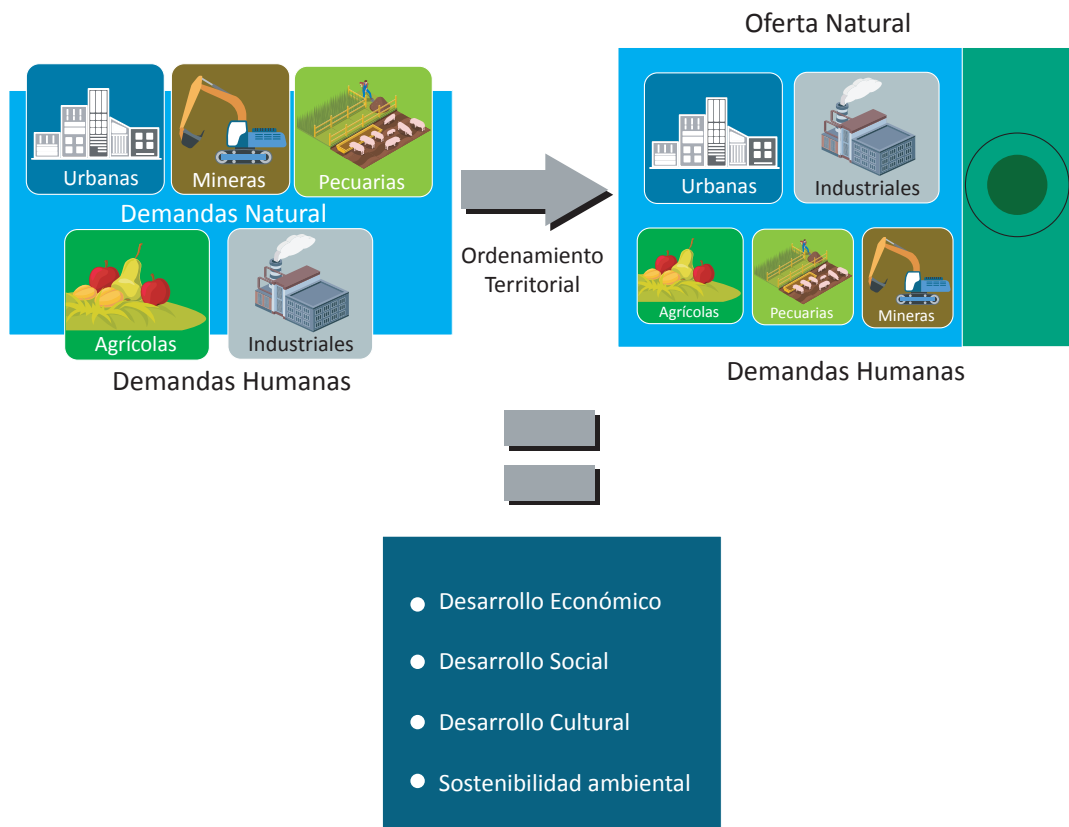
Urbanas

Mineras

Pecuarias

Demandas Natural

Agrícolas

Industriales

Demandas Humanas

Ordenamiento Territorial

Oferta Natural

Urbanas

Industriales

Agrícolas

Pecuarias

Mineras

Demandas Humanas

Desarrollo Económico

Desarrollo Social

Desarrollo Cultural

Sostenibilidad ambiental